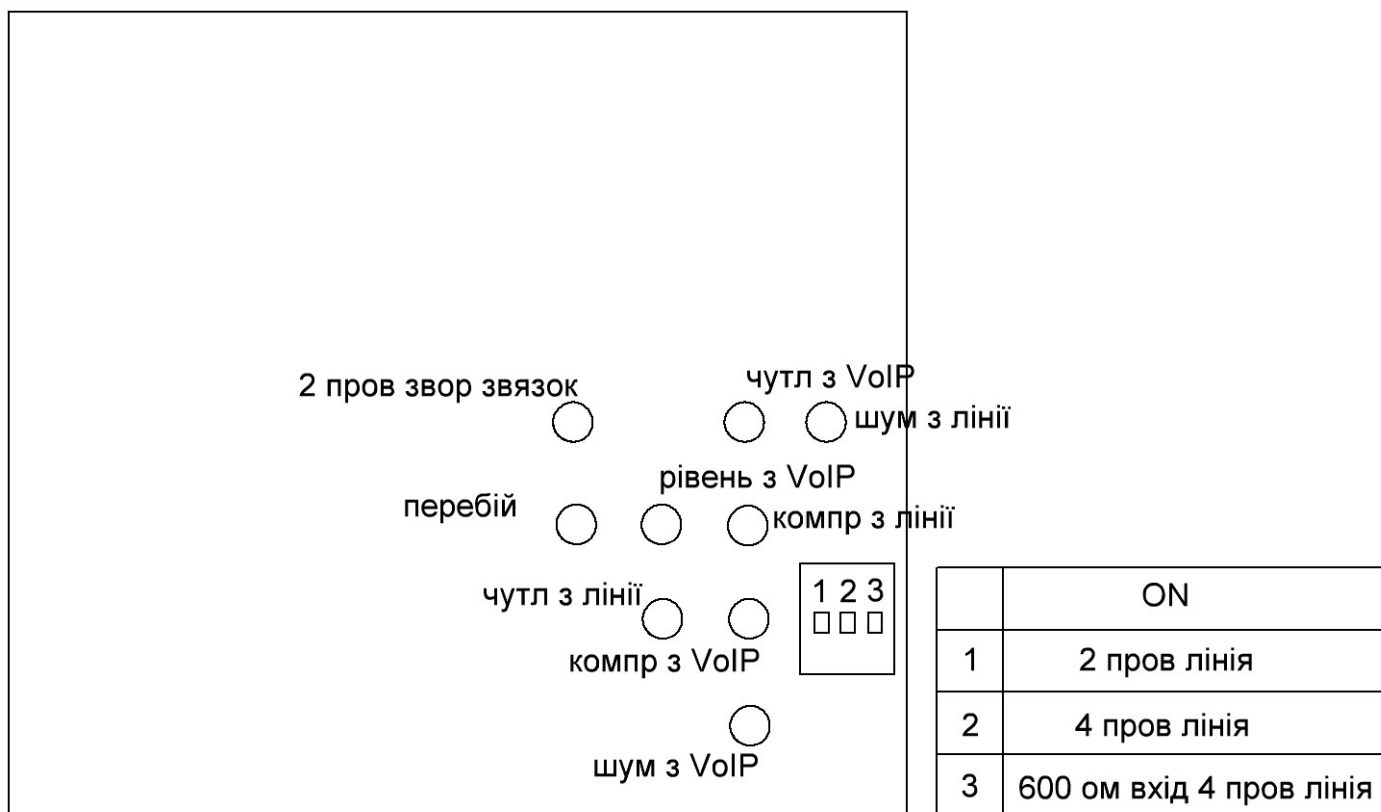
2 пров звор звязок

чутл з VoIP

шум з лінії

рівень з VoIP

перебій

компр з лінії

чутл з лінії

1 2 3

компр з VoIP

шум з VoIP

| | ON |
|---|---|
| 1 | 2 пров лінія |
| 2 | 4 пров лінія |
| 3 | 600 ом вхід 4 пров лінія |